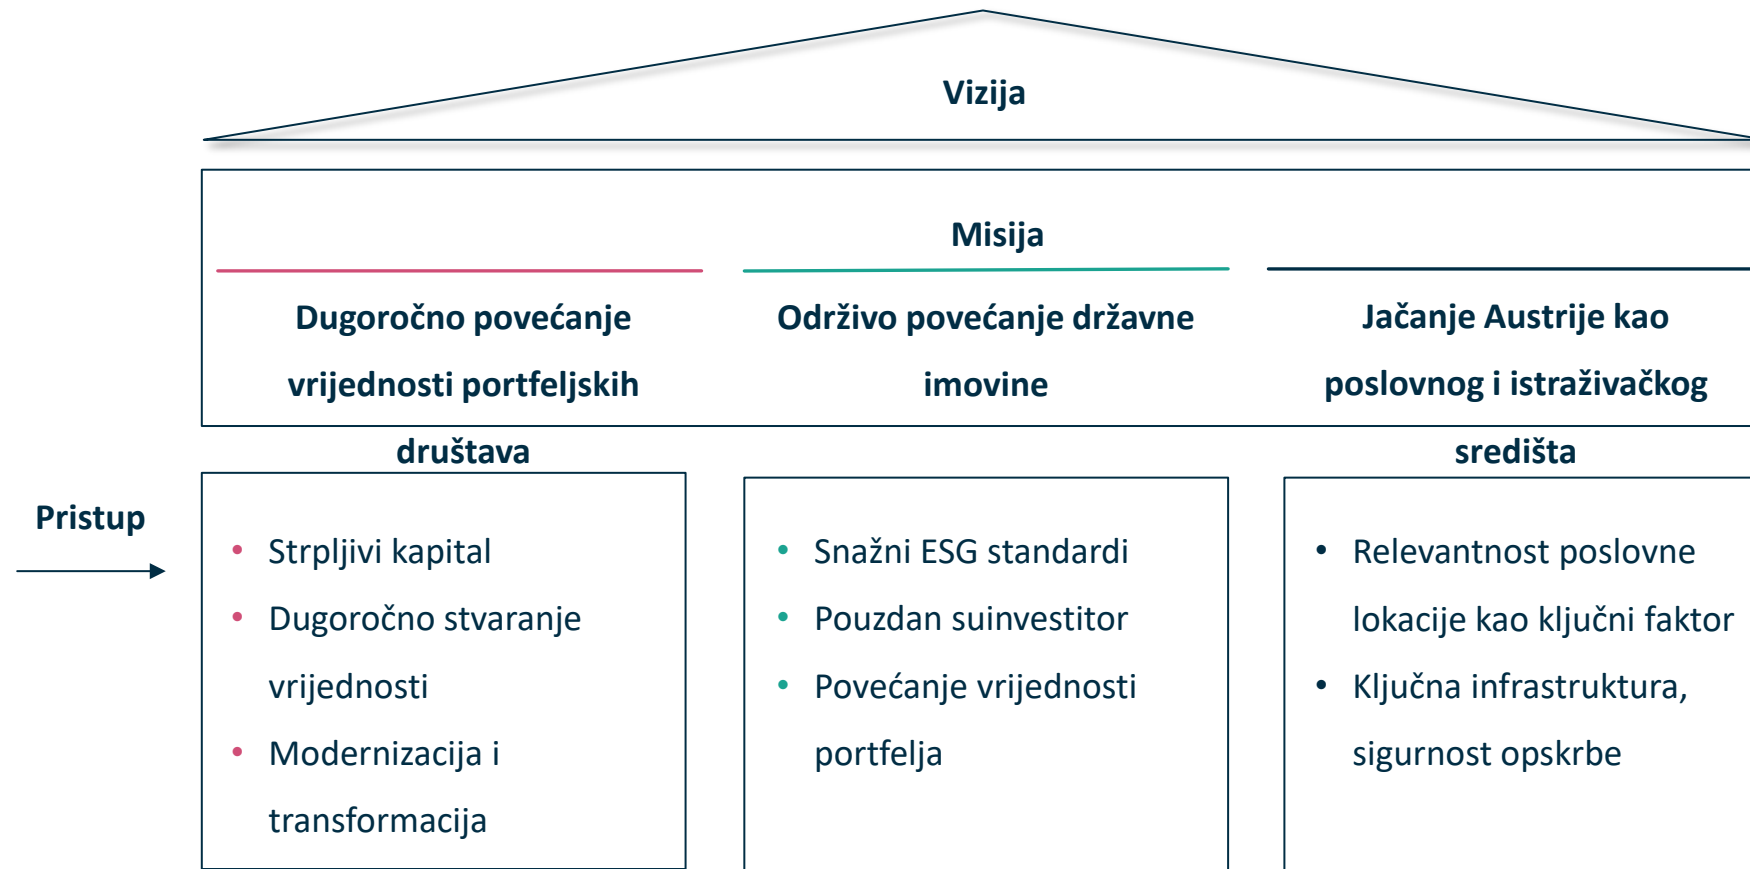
Vizija

Misija

Dugoročno povećanje vrijednosti portfeljskih društava

Održivo povećanje državne imovine

Jačanje Austrije kao poslovnog i istraživačkog središta

Pristup

- Strpljivi kapital
- Dugoročno stvaranje vrijednosti
- Modernizacija i transformacija

- Snažni ESG standardi
- Pouzdan suinvestitor
- Povećanje vrijednosti portfelja

- Relevantnost poslovne lokacije kao ključni faktor
- Ključna infrastruktura, sigurnost opskrbe